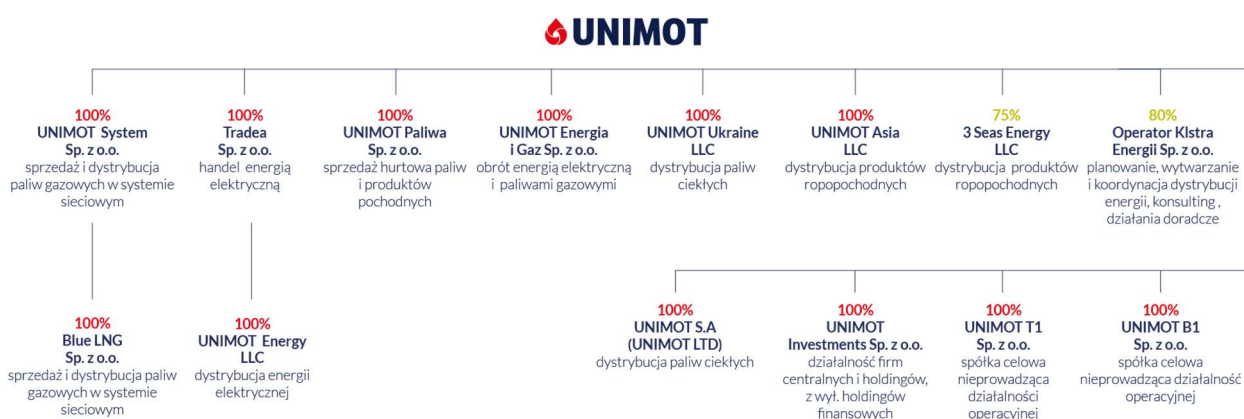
UNIMOT

100%
UNIMOT System Sp. z o.o.
sprzedaż i dystrybucja paliw gazowych w systemie sieciowym

100%
Tradea Sp. z o.o.
handel energią elektryczną

100%
UNIMOT Paliwa Sp. z o.o.
sprzedaż hurtowa paliw i produktów pochodnych

100%
UNIMOT Energia i Gaz Sp. z o.o.
obrót energią elektryczną i paliwami gazowymi

100%
UNIMOT Ukraine LLC
dystrybucja paliw ciekłych

100%
UNIMOT Asia LLC
dystrybucja produktów ropopochodnych

75%
3 Seas Energy LLC
dystrybucja produktów ropopochodnych

80%
Operator Klstra Energii Sp. z o.o.
planowanie, wytwarzanie i koordynacja dystrybucji energii, konsulting , działania doradcze

100%
Blue LNG Sp. z o.o.
sprzedaż i dystrybucja paliw gazowych w systemie sieciowym

100%
UNIMOT Energy LLC
dystrybucja energii elektrycznej

100%
UNIMOT S.A (UNIMOT LTD)
dystrybucja paliw ciekłych

100%
UNIMOT Investments Sp. z o.o.
działalność firm centralnych i holdingów, z wył. holdingów finansowych

100%
UNIMOT T1 Sp. z o.o.
spółka celowa nieprowadząca działalności operacyjnej

100%
UNIMOT B1 Sp. z o.o.
spółka celowa nieprowadząca działalność operacyjnej